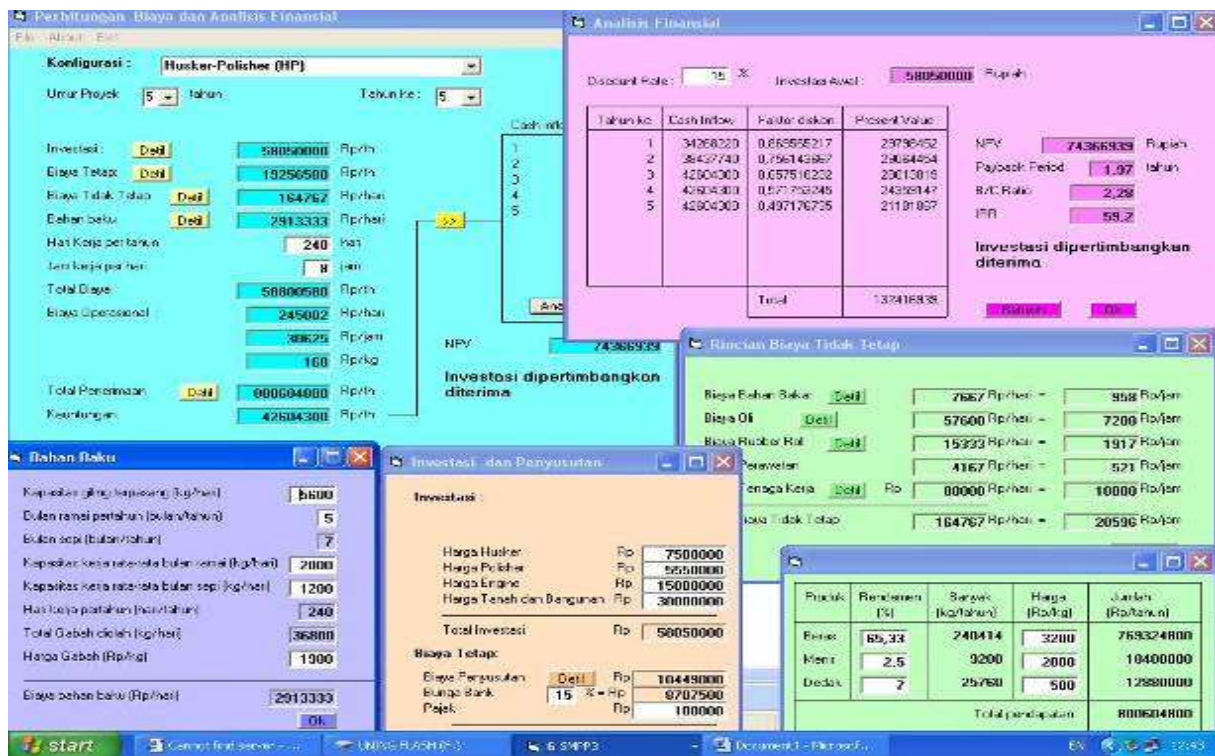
Perhitungan Biaya dan Analisis Finansial
File About Exit

Konfigurasi : Husker-Polisher (HP)
Umur Proyek 5 tahun
Tahun ke : 5

Investasi : Detil 58050000 Rp/th
Biaya Tetap Detil 19256500 Rp/th
Biaya Tidak Tetap Detil 164767 Rp/hari
Bahan baku Detil 2913333 Rp/hari
Hari Kerja per tahun 240 hari
Jam kerja per hari 8 jam
Total Biaya 58800580 Rp/th
Biaya Operasional 245002 Rp/hari
30625 Rp/jam
160 Rp/kg
Total Penerimaan Detil 800604800 Rp/th
Keuntungan 42604300 Rp/th

>>
Cash inflo
1
2
3
4
5
Ana

NPV 74366939
Investasi dipertimbangkan diterima

Analisis Finansial

Discount Rate : 15 %
Investasi Awal : 58050000 Rupiah

| Tahun ke | Cash Inflow | Faktor diskon | Present Value |
|---|---|---|---|
| 1 | 34268220 | 0,869565217 | 29798452 |
| 2 | 38437740 | 0,756143667 | 29064454 |
| 3 | 42604300 | 0,657516232 | 28013019 |
| 4 | 42604300 | 0,571753245 | 24358147 |
| 5 | 42604300 | 0,497176735 | 21181867 |
| | | Total | 132416939 |

NPV 74366939 Rupiah
Payback Period 1.97 tahun
B/C Ratio 2,28
IRR 59.2

Investasi dipertimbangkan diterima

Bantuan OK

Rincian Biaya Tidak Tetap

Biaya Bahan Bakar Detil 7667 Rp/hari = 958 Rp/jam
Biaya Oli Detil 57600 Rp/hari = 7200 Rp/jam
Biaya Rubber Rol Detil 15333 Rp/hari = 1917 Rp/jam
Perawatan 4167 Rp/hari = 521 Rp/jam
Tenaga Kerja Detil Rp 80000 Rp/hari = 10000 Rp/jam
Biaya Tidak Tetap 164767 Rp/hari = 20596 Rp/jam

Bahan Baku

Kapasitas giling terpasang (kg/hari) 5600
Bulan ramai pertahun (bulan/tahun) 5
Bulan sepi (bulan/tahun) 7
Kapasitas kerja rata-rata bulan ramai (kg/hari) 2000
Kapasitas kerja rata-rata bulan sepi (kg/hari) 1200
Hari kerja pertahun (hari/tahun) 240
Total Gabah diolah (kg/hari) 36800
Harga Gabah (Rp/kg) 1900
Biaya bahan baku (Rp/hari) 2913333
OK

Investasi dan Penyusutan

Investasi :
Harga Husker Rp 7500000
Harga Polisher Rp 5550000
Harga Engine Rp 15000000
Harga Tanah dan Bangunan Rp 30000000
Total Investasi Rp 58050000

Biaya Tetap:
Biaya Penyusutan Detil Rp 10449000
Bunga Bank 15 % = Rp 8707500
Pajak Rp 100000

| Produk | Rendemen (%) | Banyak (kg/tahun) | Harga (Rp/kg) | Jumlah (Rp/tahun) |
|---|---|---|---|---|
| Beras | 65,33 | 240414 | 3200 | 769324800 |
| Menir | 2.5 | 9200 | 2000 | 18400000 |
| Dedak | 7 | 25760 | 500 | 12880000 |
| | | | Total pendapatan | 800604800 |

start Cannot find server - ... UNTAG FLASH (F:) 6 SMPP3 Document1 - Microsoft... EN 12:43